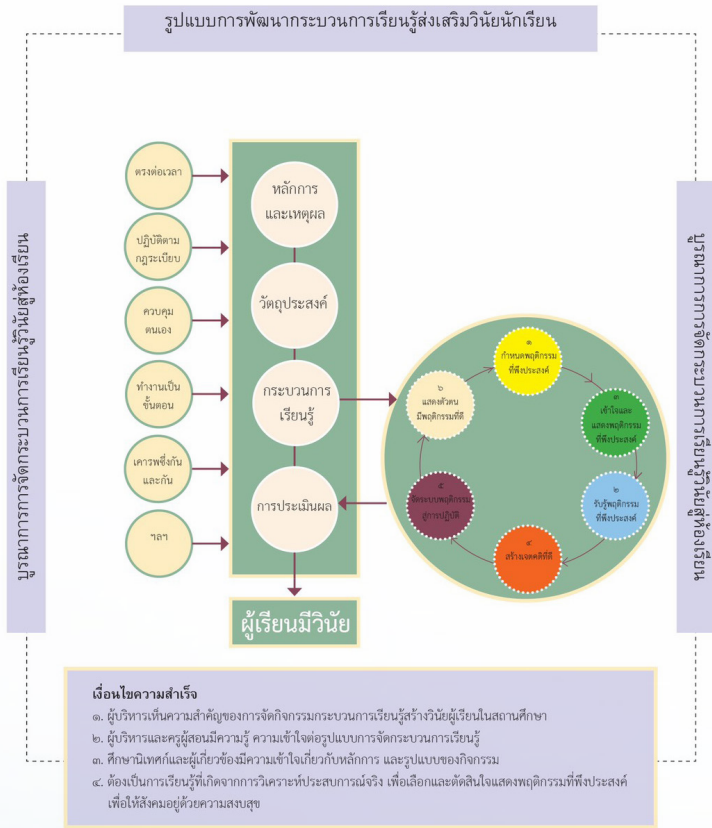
รูปแบบการพัฒนากระบวนการเรียนรู้ส่งเสริมวินัยนักเรียน

บูรณาการการจัดกระบวนการเรียนรู้วินัยสู่ห้องเรียน

ตรงต่อเวลา

ปฏิบัติตามกฎระเบียบ

ควบคุมตนเอง

ทำงานเป็นขั้นตอน

เคารพซึ่งกันและกัน

ฯลฯ

หลักการและเหตุผล

วัตถุประสงค์

กระบวนการเรียนรู้

การประเมินผล

ผู้เรียนมีวินัย

บูรณาการการจัดกระบวนการเรียนรู้วินัยสู่ห้องเรียน

๑ กำหนดพฤติกรรมที่พึงประสงค์

๒ เข้าใจและแสดงพฤติกรรมที่พึงประสงค์

๓ รับรู้พฤติกรรมที่พึงประสงค์

๔ สร้างเจตคติที่ดี

๕ จัดระบบพฤติกรรมสู่การปฏิบัติ

๖ แสดงตัวตนมีพฤติกรรมที่ดี

เงื่อนไขความสำเร็จ

๑. ผู้บริหารเห็นความสำคัญของการจัดกิจกรรมกระบวนการเรียนรู้สร้างวินัยผู้เรียนในสถานศึกษา

๒. ผู้บริหารและครูผู้สอนมีความรู้ ความเข้าใจต่อรูปแบบการจัดกระบวนการเรียนรู้

๓. ศึกษานิเทศก์และผู้เกี่ยวข้องมีความเข้าใจเกี่ยวกับหลักการ และรูปแบบของกิจกรรม

๔. ต้องเป็นการเรียนรู้ที่เกิดจากการวิเคราะห์ประสบการณ์จริง เพื่อเลือกและตัดสินใจแสดงพฤติกรรมที่พึงประสงค์ เพื่อให้สังคมอยู่ด้วยความสงบสุข